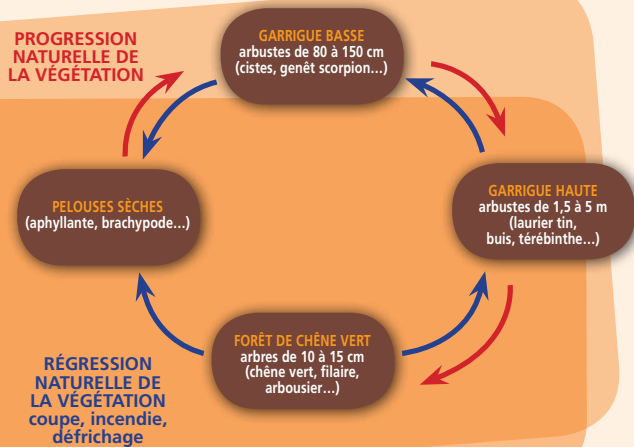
PROGRESSION NATURELLE DE LA VÉGÉTATION

GARRIGUE BASSE
arbustes de 80 à 150 cm
(cistes, genêt scorpion...)

PELOUSES SÈCHES
(aphyllante, brachypode...)

GARRIGUE HAUTE
arbustes de 1,5 à 5 m
(laurier tin, buis, térébinthe...)

FORÊT DE CHÊNE VERT
arbres de 10 à 15 cm
(chêne vert, filaire, arbousier...)

RÉGRESSION NATURELLE DE LA VÉGÉTATION
coupe, incendie, défrichage